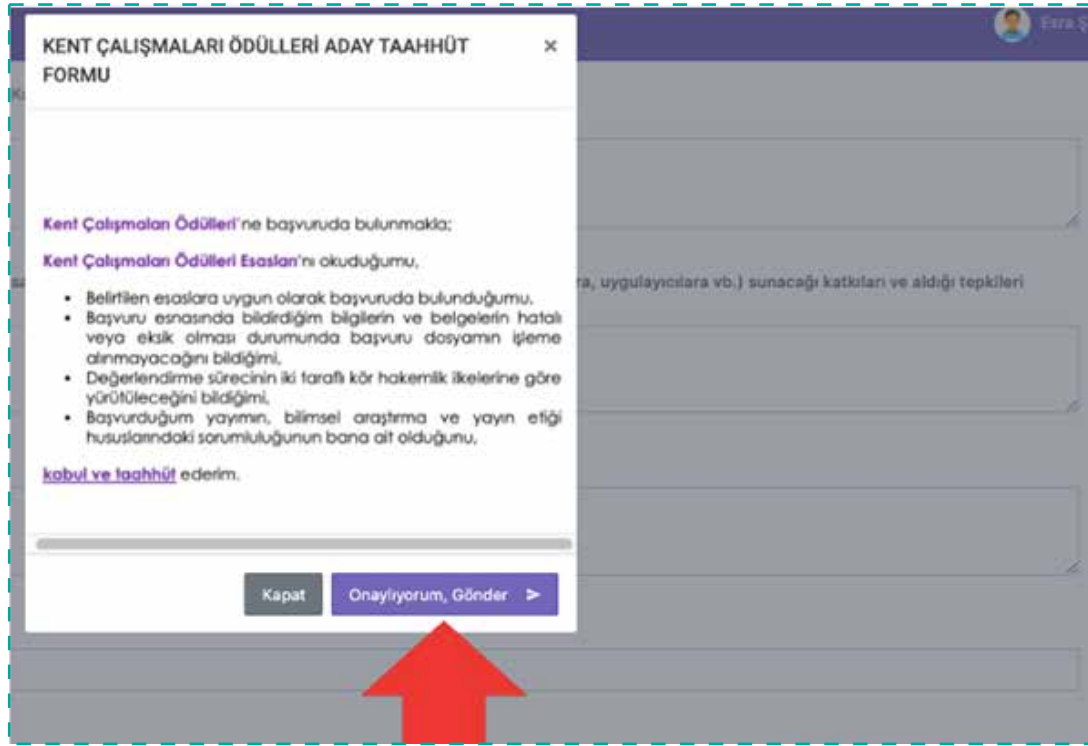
Esra Ş

KENT ÇALIŞMALARI ÖDÜLLERİ ADAY TAAHHÜT FORMU

×

Kent Çalışmaları Ödülleri'ne başvuruda bulunmakla;

Kent Çalışmaları Ödülleri Esasları'nı okuduğumu,

- Belirtilen esaslara uygun olarak başvuruda bulunduğumu,
- Başvuru esnasında bildirdiğim bilgilerin ve belgelerin hatalı veya eksik olması durumunda başvuru dosyamın işleme alınmayacağını bildiğimi,
- Değerlendirme sürecinin iki taraflı kör hakemlik ilkelerine göre yürütüleceğini bildiğimi,
- Başvurduğum yayımın, bilimsel araştırma ve yayın etiği hususlarındaki sorumluluğunun bana ait olduğunu,

kabul ve taahhüt ederim.

Kapat

Onaylıyorum, Gönder ➤

ra, uygulayıcılara vb.) sunacağı katkıları ve aldığı tepkileri